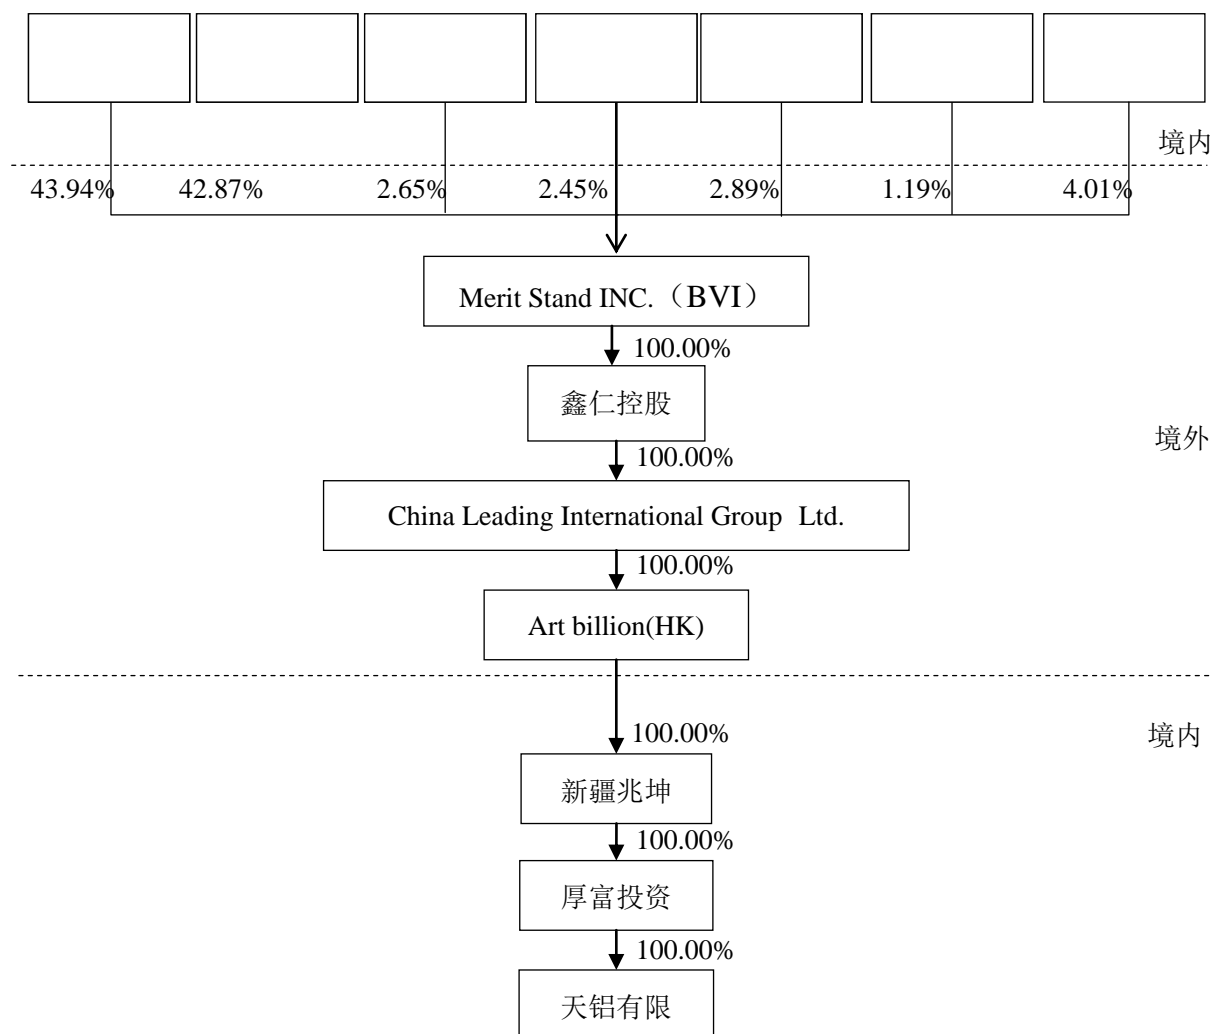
境内

43.94% 42.87% 2.65% 2.45% 2.89% 1.19% 4.01%

Merit Stand INC.（BVI）

100.00%

鑫仁控股

境外

100.00%

China Leading International Group Ltd.

100.00%

Art billion(HK)

100.00%

境内

新疆兆坤

100.00%

厚富投资

100.00%

天铝有限